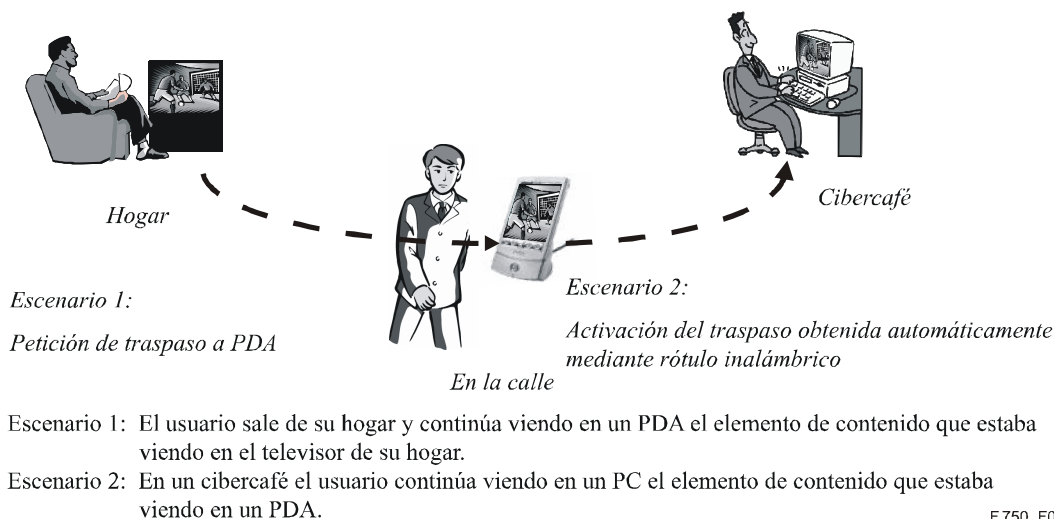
Hogar

Cibercafé

Escenario 1:

Petición de traspaso a PDA

Escenario 2:

Activación del traspaso obtenida automáticamente mediante rótulo inalámbrico

En la calle

Escenario 1: El usuario sale de su hogar y continúa viendo en un PDA el elemento de contenido que estaba viendo en el televisor de su hogar.

Escenario 2: En un cibercafé el usuario continúa viendo en un PC el elemento de contenido que estaba viendo en un PDA.

F.750_F0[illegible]